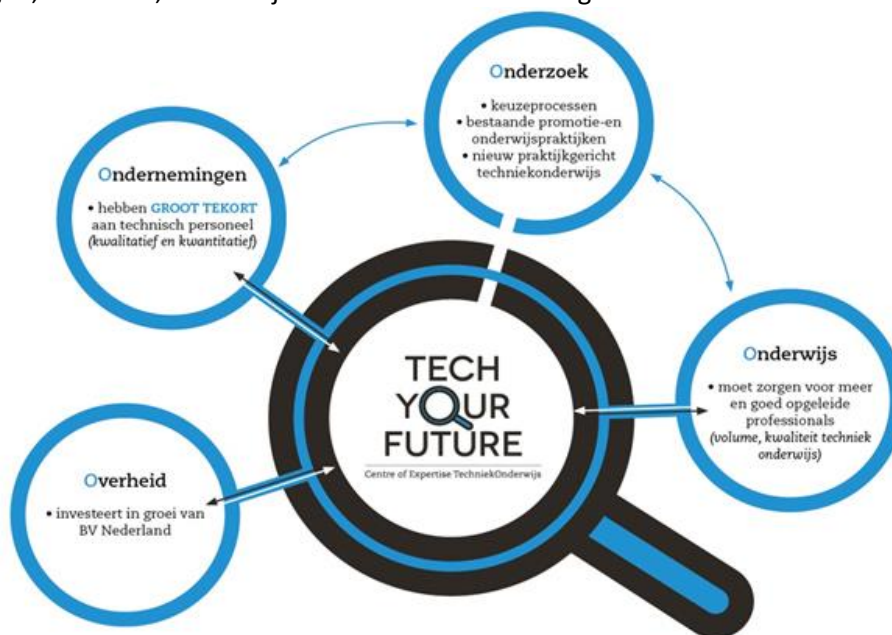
Onderzoek

• keuzeprocessen
• bestaande promotie-en onderwijspraktijken
• nieuw praktijkgericht techniekonderwijs

Ondernemingen

• hebben GROOT TEKORT aan technisch personeel (kwalitatief en kwantitatief)

TECH YOUR FUTURE
Centre of Expertise TechniekOnderwijs

Onderwijs

• moet zorgen voor meer en goed opgeleide professionals (volume, kwaliteit techniek onderwijs)

Overheid

• investeert in groei van BV Nederland